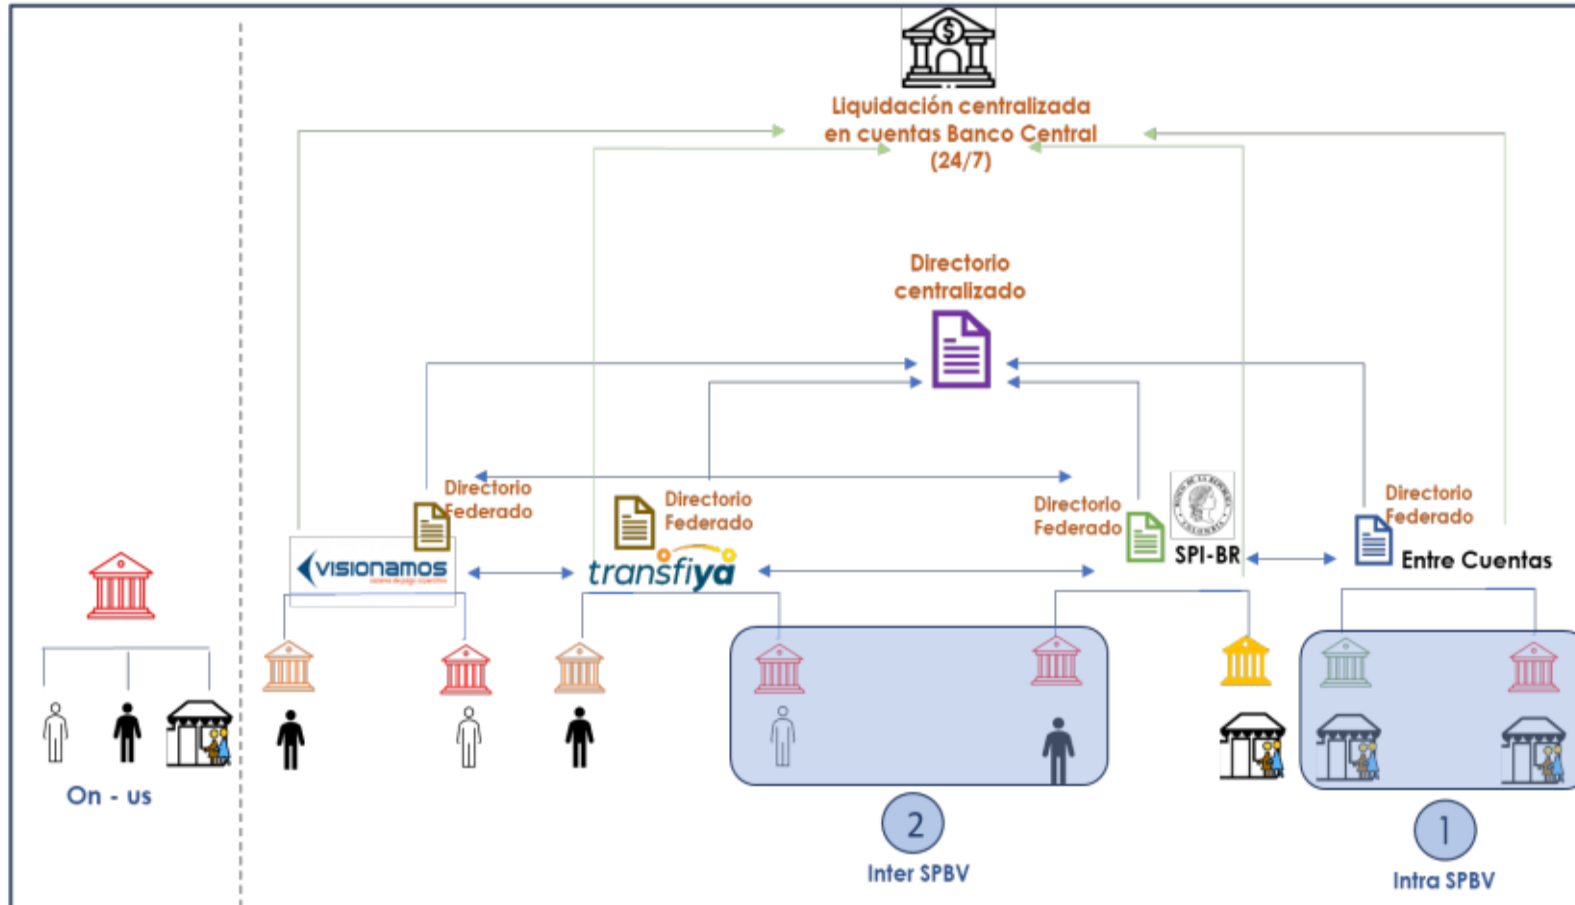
Liquidación centralizada en cuentas Banco Central (24/7)

Directorio centralizado

Directorio Federado

Directorio Federado

Directorio Federado

Directorio Federado

visionamos

transfiya

SPI-BR

Entre Cuentas

On - us

2

Inter SPBV

1

Intra SPBV